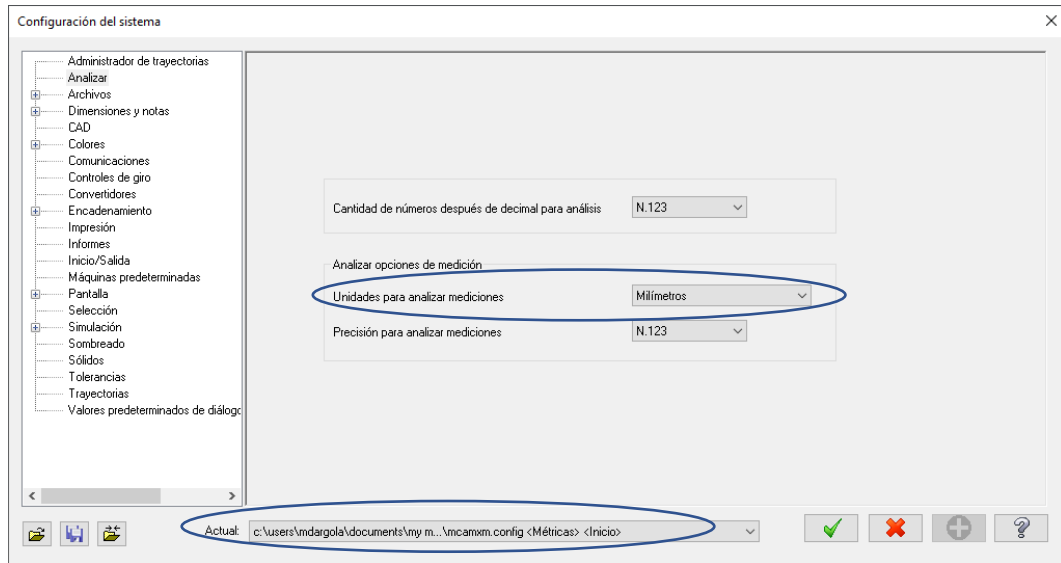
Configuración del sistema

Administrador de trayectorias
Analizar
Archivos
Dimensiones y notas
CAD
Colores
Comunicaciones
Controles de giro
Convertidores
Encadenamiento
Impresión
Informes
Inicio/Salida
Máquinas predeterminadas
Pantalla
Selección
Simulación
Sombreado
Sólidos
Tolerancias
Trayectorias
Valores predeterminados de diálogo

Cantidad de números después de decimal para análisis
N.123

Analizar opciones de medición
Unidades para analizar mediciones
Milímetros
Precisión para analizar mediciones
N.123

Actual: c:\users\mdargola\documents\my m...\mcamxm.config <Métricas> <Inicio>